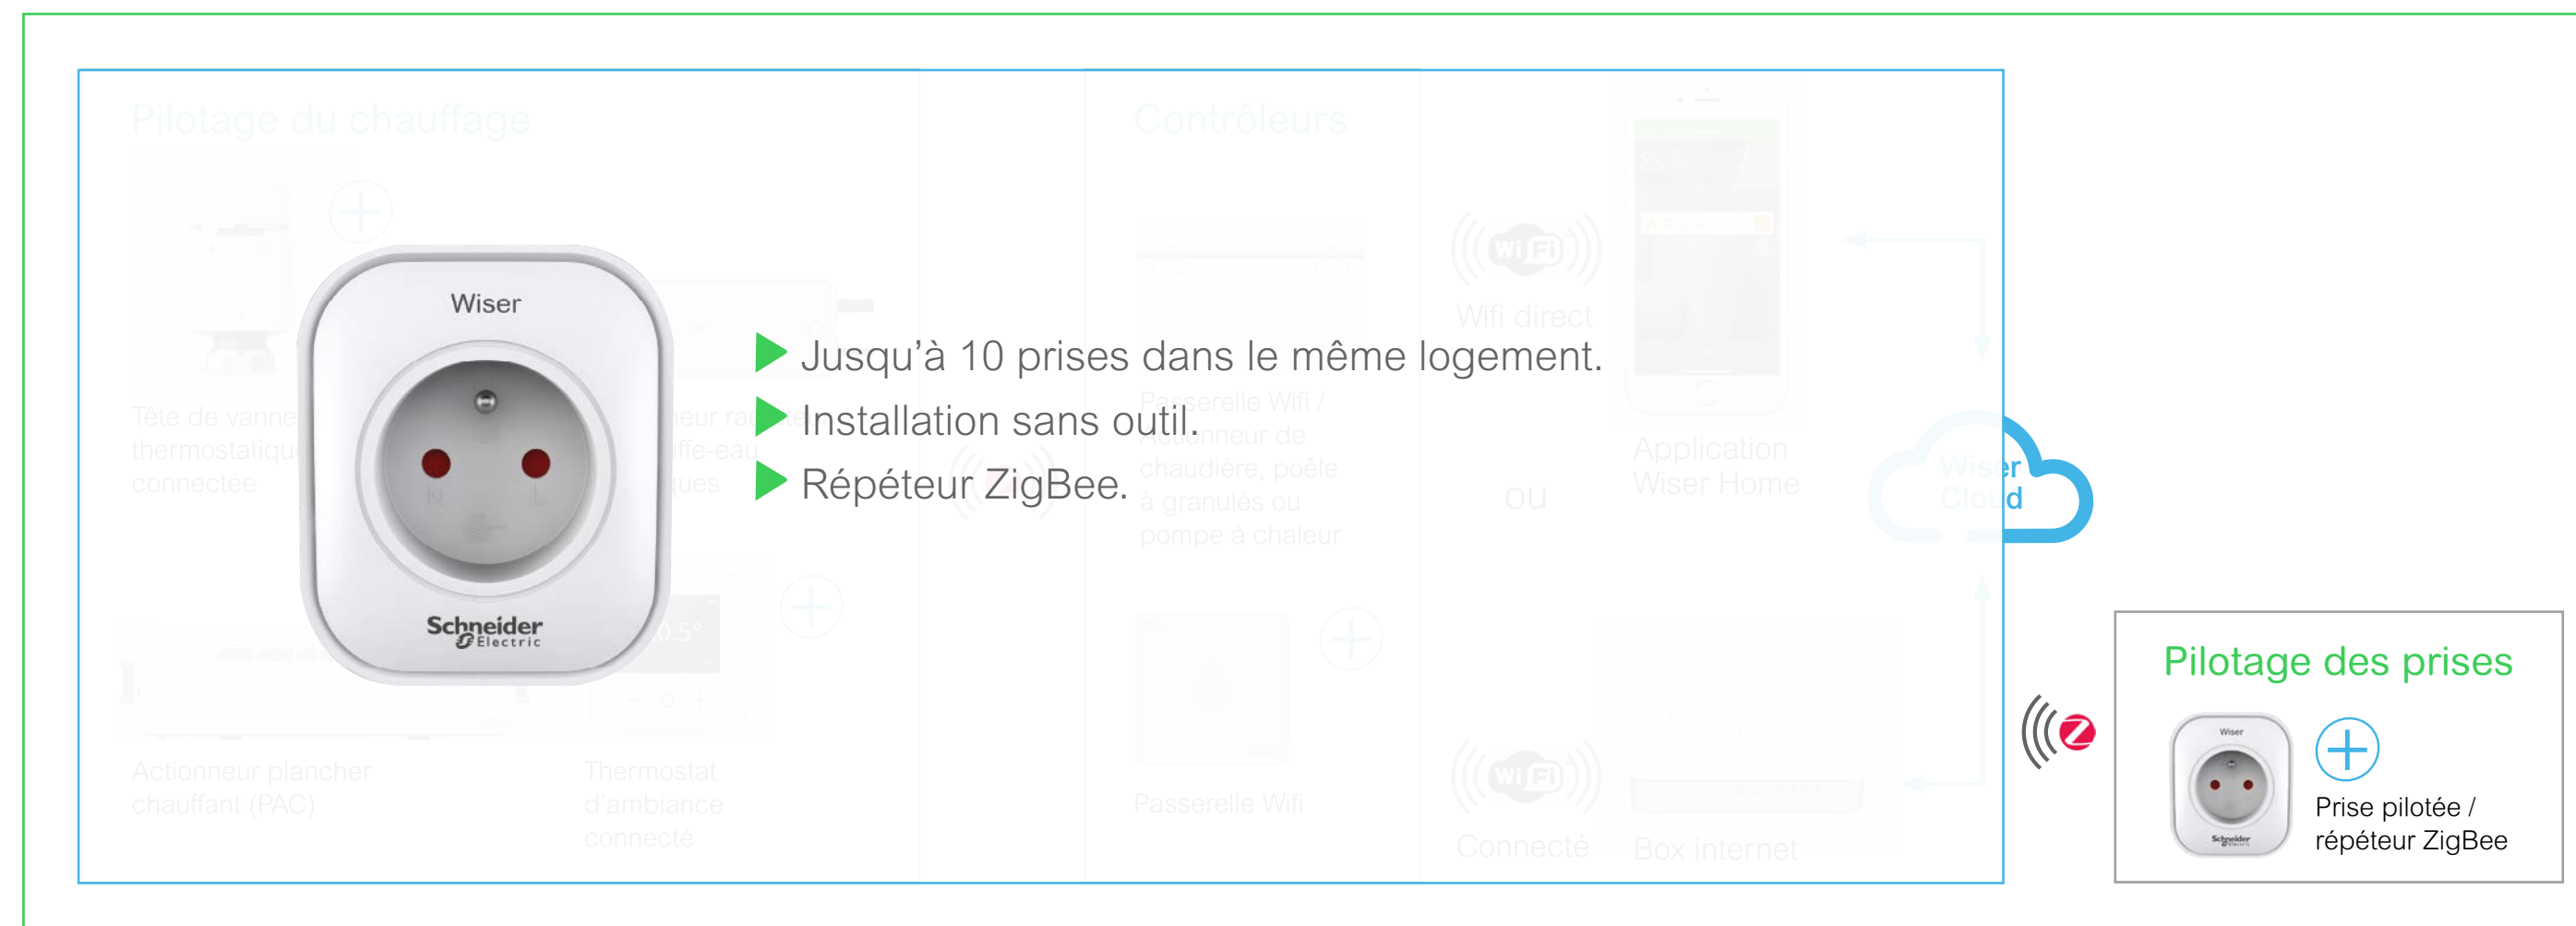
Pilotage du chauffage

Contrôleurs

Wiser

Schneider Electric

Jusqu'à 10 prises dans le même logement.
Installation sans outil.
Répéteur ZigBee.

Tête de vanne thermostatique connectée

Wifi direct

Passerelle Wifi / Actionneur de chaudière, poêle à granulés ou pompe à chaleur

OU

Application Wiser Home

Wiser Cloud

Actionneur plancher chauffant (PAC)

Thermostat d'ambiance connecté

Passerelle Wifi

Connecté

Box internet

Pilotage des prises

Prise pilotée / répéteur ZigBee